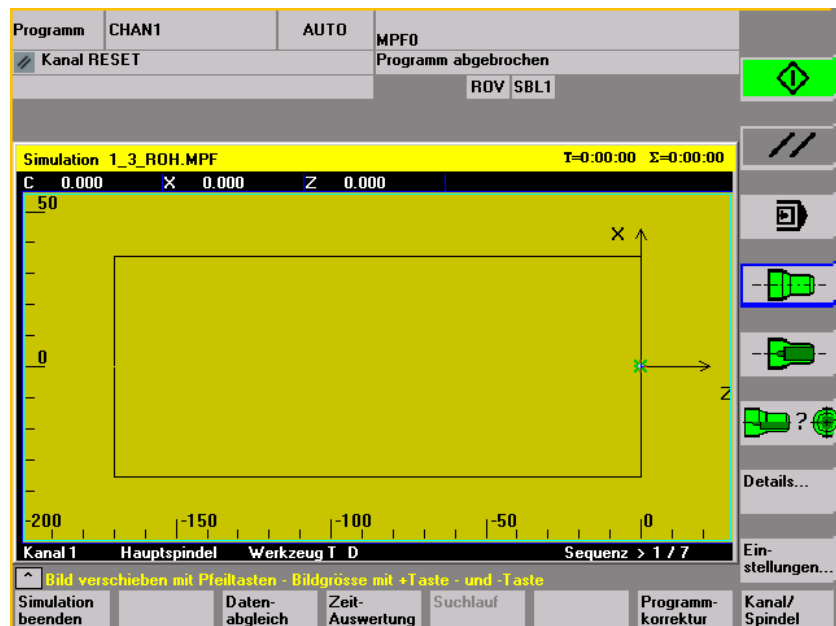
Programm | CHAN1 | AUTO | MPF0

Kanal RESET

Programm abgebrochen

ROV SBL1

Simulation 1_3_ROH.MPF

T=0:00:00 Σ=0:00:00

C 0.000 X 0.000 Z 0.000

50

X

0

Z

-200 -150 -100 -50 0

Kanal 1 Hauptspindel Werkzeug T D Sequenz > 1 / 7

Bild verschieben mit Pfeiltasten - Bildgrösse mit +Taste - und -Taste

?

Details...

Einstellungen...

Simulation beenden

Datenabgleich

Zeit-Auswertung

Suchlauf

Programmkorrektur

Kanal/ Spindel